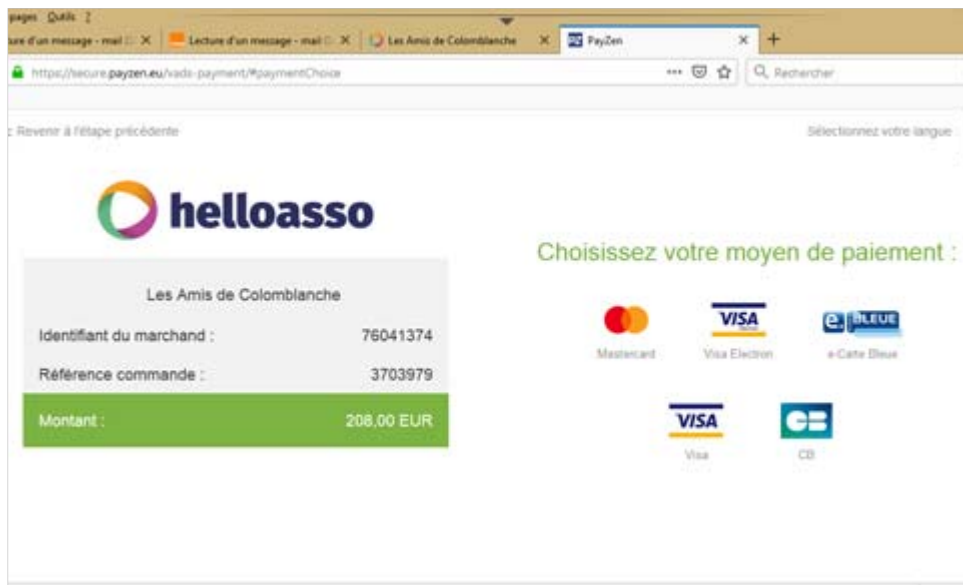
pages Outils ?

ure d'un message - mail ✕ | Lecture d'un message - mail ✕ | Les Amis de Colomblanche ✕ | PayZen ✕ +

https://secure.payzen.eu/vads-payment/#paymentChoice

··· Rechercher

Revenir à l'étape précédente

Sélectionnez votre langue

helloasso

Les Amis de Colomblanche

Identifiant du marchand : 76041374

Référence commande : 3703979

Montant : 208,00 EUR

Choisissez votre moyen de paiement :

Mastercard

VISA
Visa Electron

e BLEUE
e-Carte Bleue

VISA
Visa

CB
CB